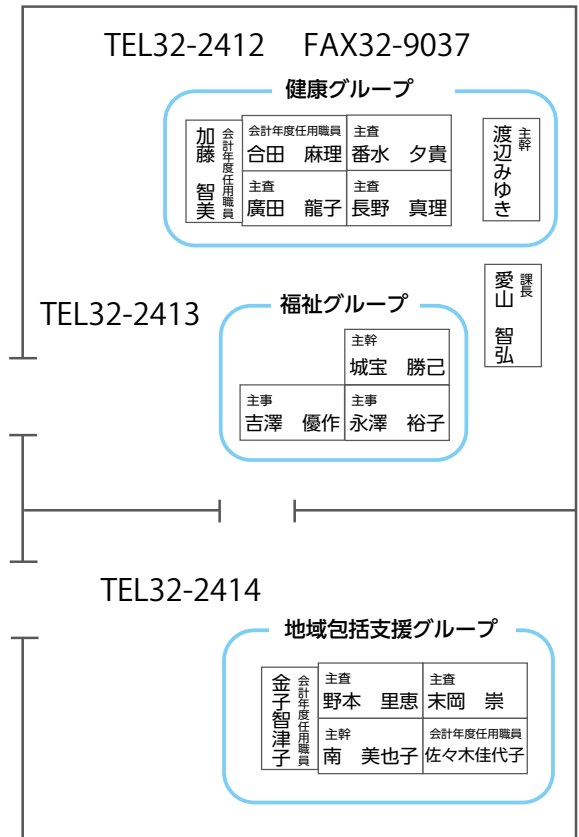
TEL32-2412　FAX32-9037

健康グループ

会計年度任用職員
加藤　智美

会計年度任用職員
合田　麻理

主査
番水　夕貴

主査
廣田　龍子

主査
長野　真理

主幹
渡辺みゆき

課長
愛山　智弘

TEL32-2413

福祉グループ

主幹
城宝　勝己

主事
吉澤　優作

主事
永澤　裕子

TEL32-2414

地域包括支援グループ

会計年度任用職員
金子智津子

主査
野本　里恵

主査
末岡　崇

主幹
南　美也子

会計年度任用職員
佐々木佳代子